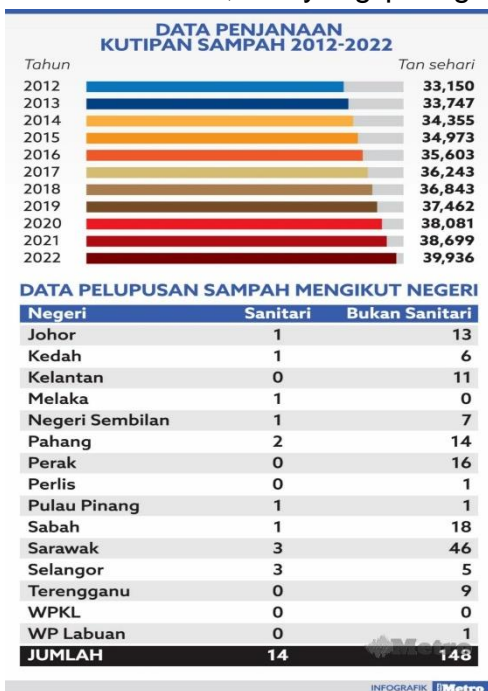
DATA PENJANAAN KUTIPAN SAMPAH 2012-2022

| Tahun | Tan sehari |
|---|---|
| 2012 | 33,150 |
| 2013 | 33,747 |
| 2014 | 34,355 |
| 2015 | 34,973 |
| 2016 | 35,603 |
| 2017 | 36,243 |
| 2018 | 36,843 |
| 2019 | 37,462 |
| 2020 | 38,081 |
| 2021 | 38,699 |
| 2022 | 39,936 |

DATA PELUPUSAN SAMPAH MENGIKUT NEGERI

| Negeri | Sanitari | Bukan Sanitari |
|---|---|---|
| Johor | 1 | 13 |
| Kedah | 1 | 6 |
| Kelantan | 0 | 11 |
| Melaka | 1 | 0 |
| Negeri Sembilan | 1 | 7 |
| Pahang | 2 | 14 |
| Perak | 0 | 16 |
| Perlis | 0 | 1 |
| Pulau Pinang | 1 | 1 |
| Sabah | 1 | 18 |
| Sarawak | 3 | 46 |
| Selangor | 3 | 5 |
| Terengganu | 0 | 9 |
| WPKL | 0 | 0 |
| WP Labuan | 0 | 1 |
| JUMLAH | 14 | 148 |

INFOGRAFIK Metro